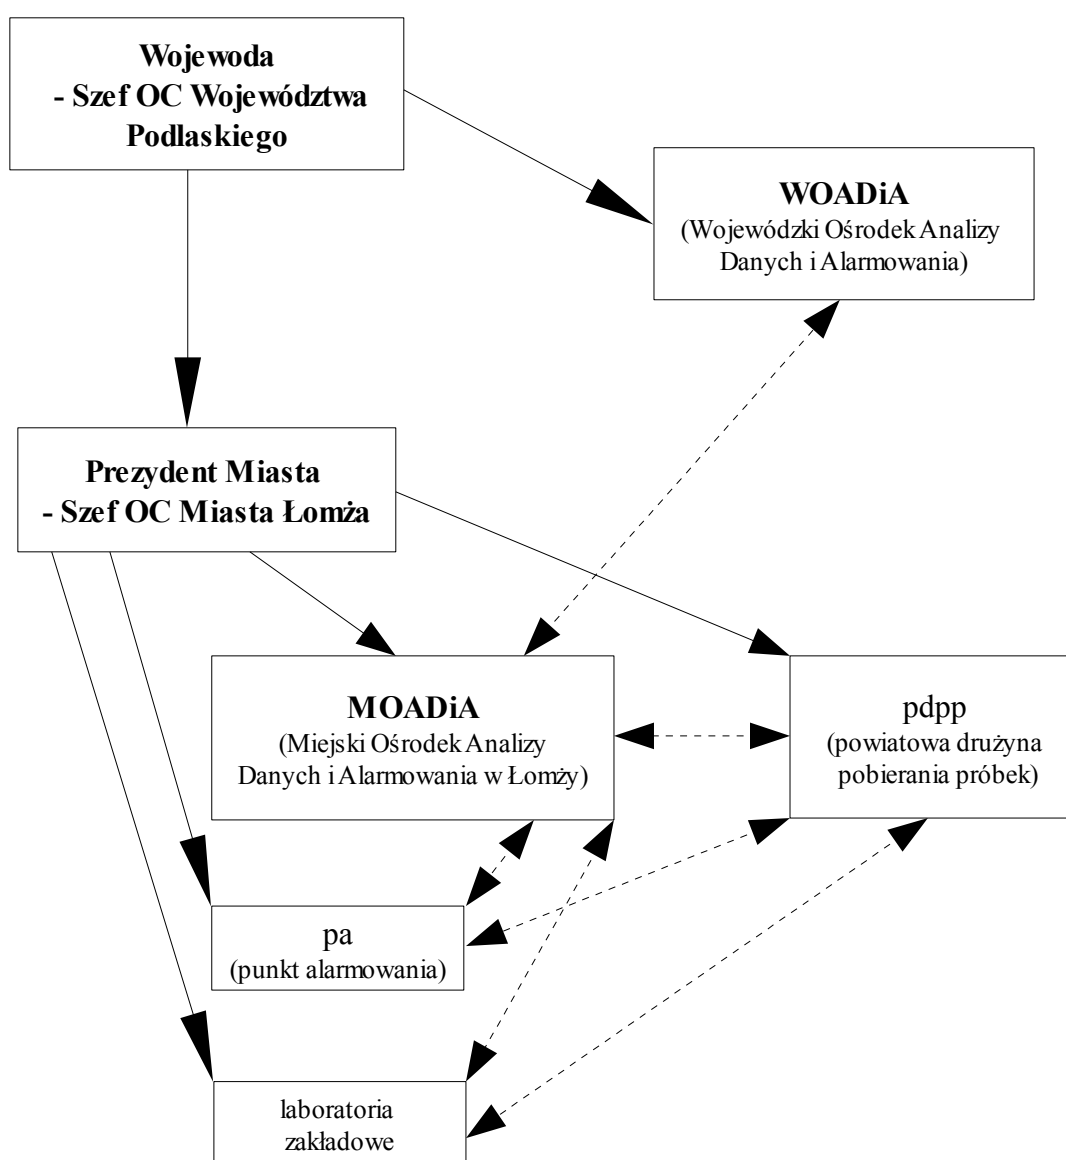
Wojewoda
- Szef OC Województwa Podlaskiego

WOADiA
(Wojewódzki Ośrodek Analizy Danych i Alarmowania)

Prezydent Miasta
- Szef OC Miasta Łomża

MOADiA
(Miejski Ośrodek Analizy Danych i Alarmowania w Łomży)

pdpp
(powiatowa drużyna pobierania próbek)

pa
(punkt alarmowania)

laboratoria zakładowe